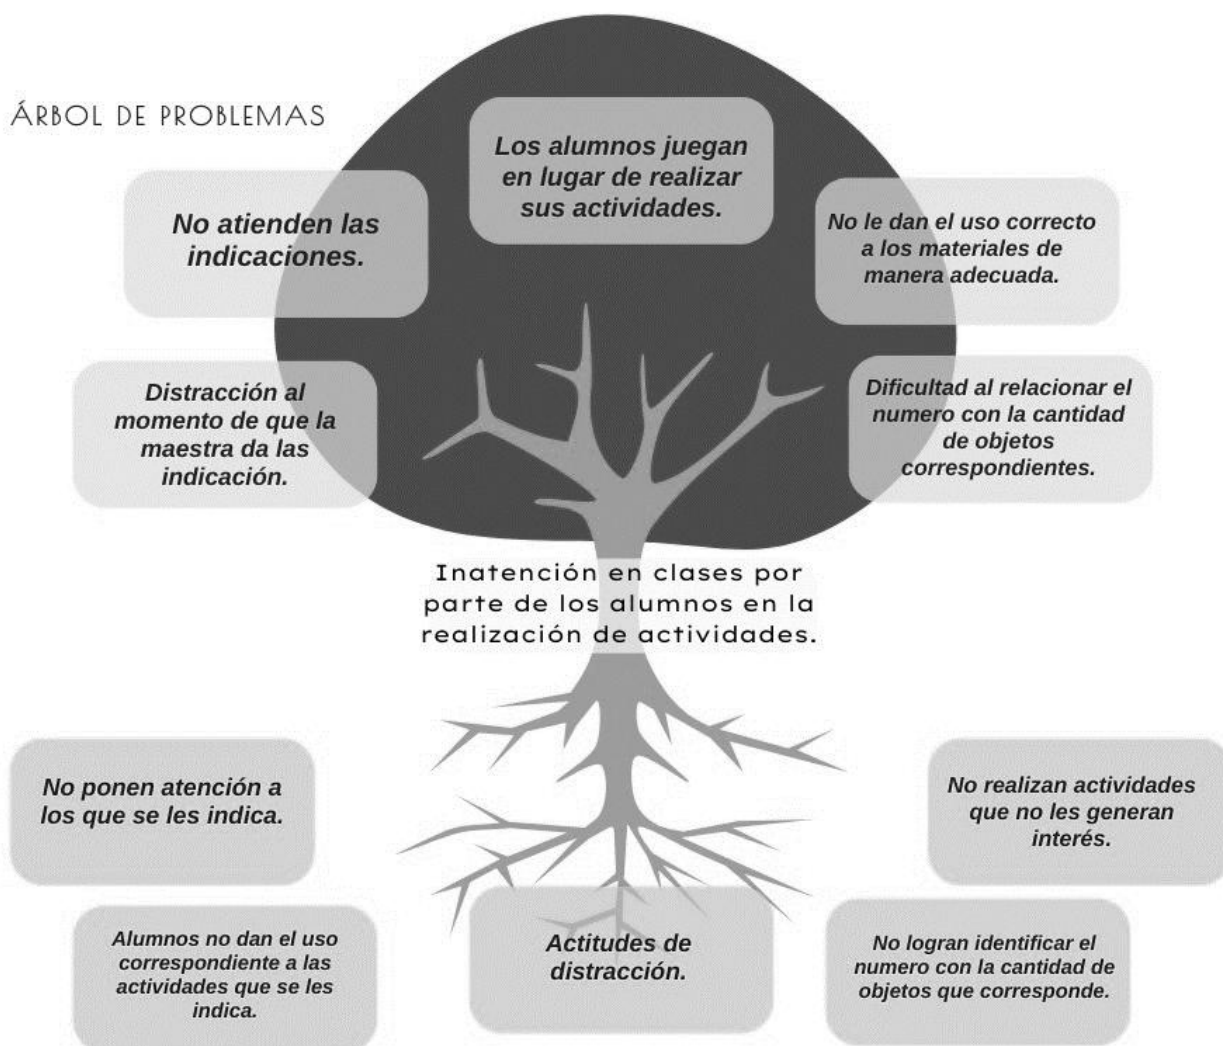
ÁRBOL DE PROBLEMAS

Los alumnos juegan en lugar de realizar sus actividades.

No atienden las indicaciones.

No le dan el uso correcto a los materiales de manera adecuada.

Distracción al momento de que la maestra da las indicación.

Dificultad al relacionar el numero con la cantidad de objetos correspondientes.

Inatención en clases por parte de los alumnos en la realización de actividades.

No ponen atención a los que se les indica.

No realizan actividades que no les generan interés.

Alumnos no dan el uso correspondiente a las actividades que se les indica.

Actitudes de distracción.

No logran identificar el numero con la cantidad de objetos que corresponde.